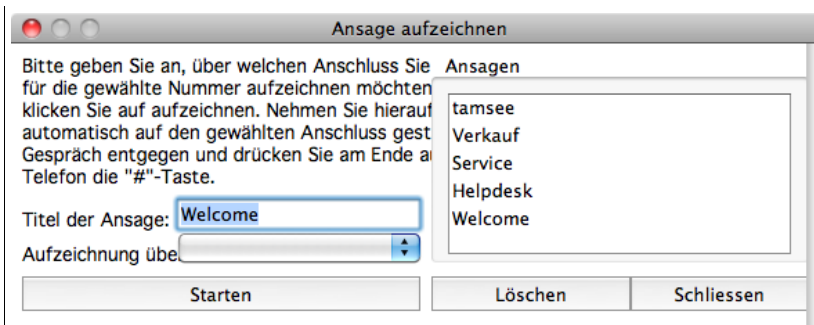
Ansage aufzeichnen

Bitte geben Sie an, über welchen Anschluss Sie für die gewählte Nummer aufzeichnen möchten klicken Sie auf aufzeichnen. Nehmen Sie hierauf automatisch auf den gewählten Anschluss gest Gespräch entgegen und drücken Sie am Ende a Telefon die "#"-Taste.

Titel der Ansage: Welcome

Aufzeichnung übe

Ansagen

tamsee
Verkauf
Service
Helpdesk
Welcome

Starten

Löschen

Schliessen